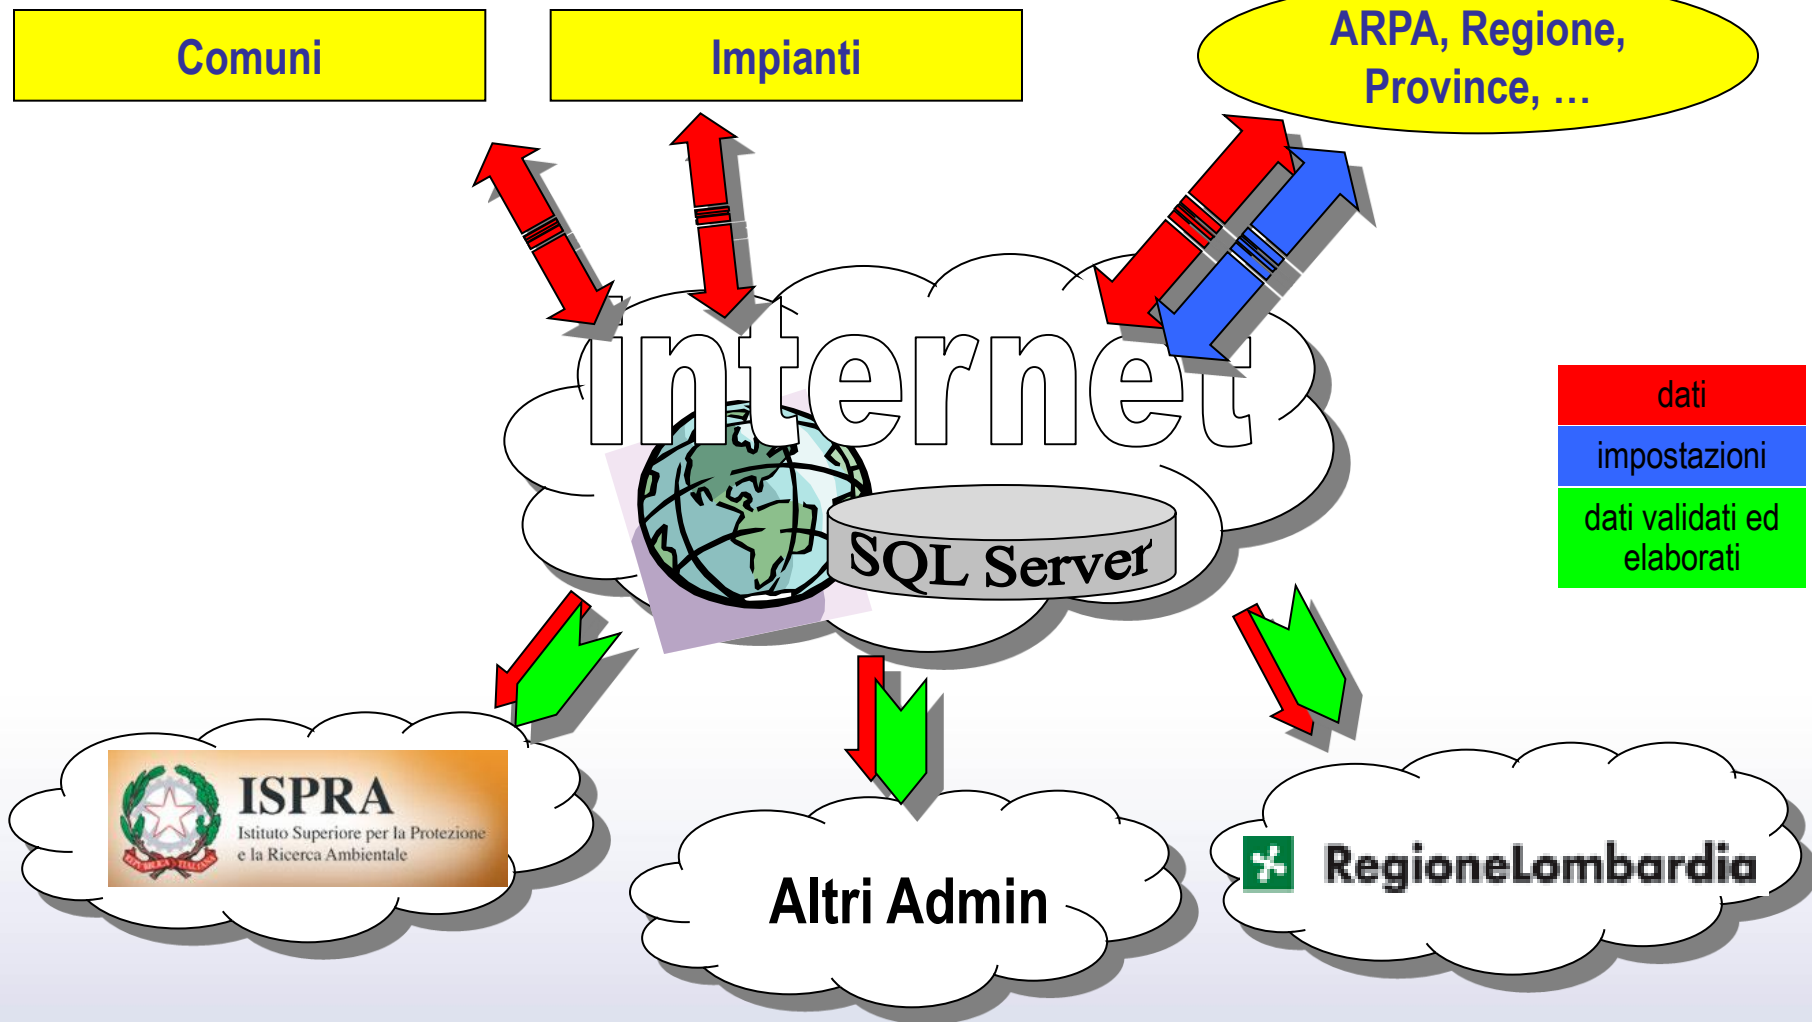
Comuni

Impianti

ARPA, Regione, Province, …

internet

SQL Server

dati

impostazioni

dati validati ed elaborati

ISPRA
Istituto Superiore per la Protezione e la Ricerca Ambientale

REPUBBLICA ITALIANA

Altri Admin

RegioneLombardia